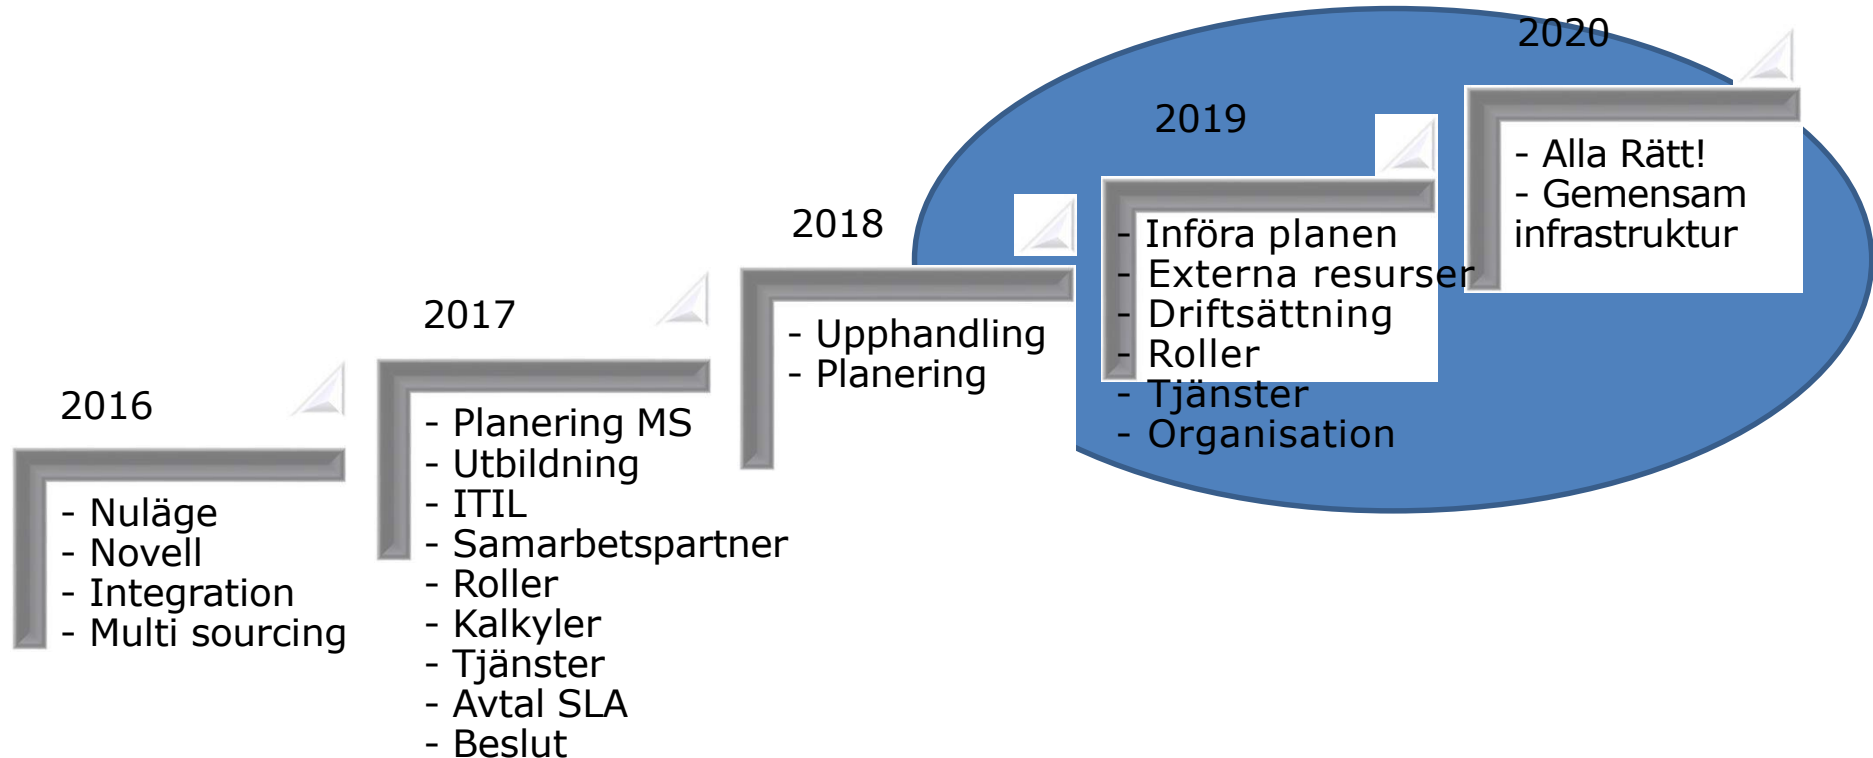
2016

- Nuläge
- Novell
- Integration
- Multi sourcing

2017

- Planering MS
- Utbildning
- ITIL
- Samarbetspartner
- Roller
- Kalkyler
- Tjänster
- Avtal SLA
- Beslut

2018

- Upphandling
- Planering

2019

- Införa planen
- Externa resurser
- Driftsättning
- Roller
- Tjänster
- Organisation

2020

- Alla Rätt!
- Gemensam infrastruktur